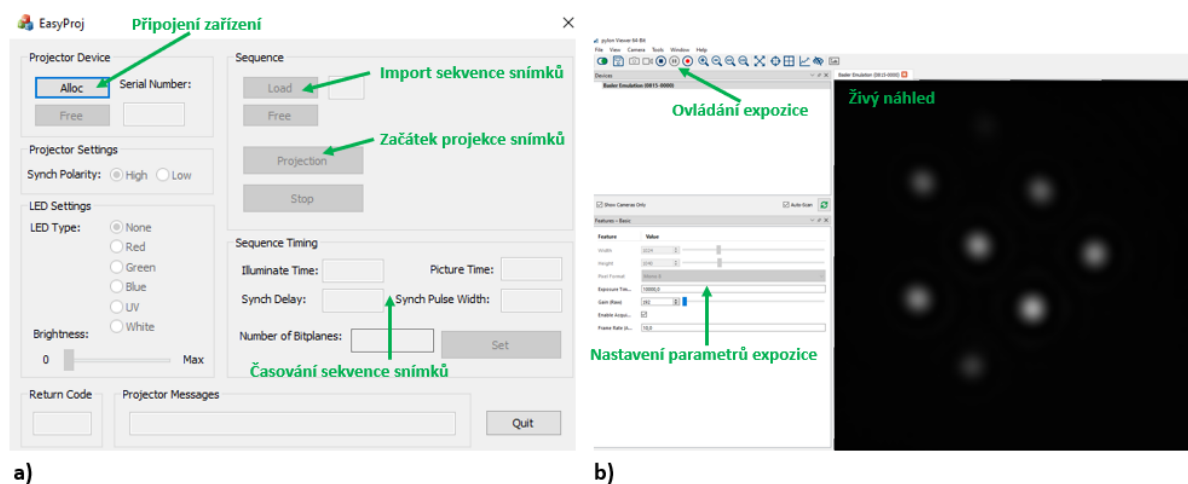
EasyProj

Připojení zařízení

Projector Device

Alloc

Serial Number:

Free

Projector Settings

Synch Polarity: High Low

LED Settings

LED Type: None Red Green Blue UV White

Brightness:

0 Max

Sequence

Load

Import sekvence snímků

Free

Začátek projekce snímků

Projection

Stop

Sequence Timing

Illuminate Time:

Picture Time:

Synch Delay:

Synch Pulse Width:

Number of Bitplanes:

Set

Časování sekvence snímků

Return Code

Projector Messages

Quit

a)

pylon Viewer 64 Bit

File View Camera Tools Window Help

Devices

Basler Emulation (0815-0000)

Ovládání expozice

Basler Emulation (0815-0000)

Živý náhled

Show Cameras Only

Auto-Scan

Features - Basic

Feature Value

Width 1024

Height 1040

Pixel Format Mono 8

Exposure Tim... 10000,0

Gain (Raw) 192

Enable Acqui...

Frame Rate (A... 10,0

Nastavení parametrů expozice

b)